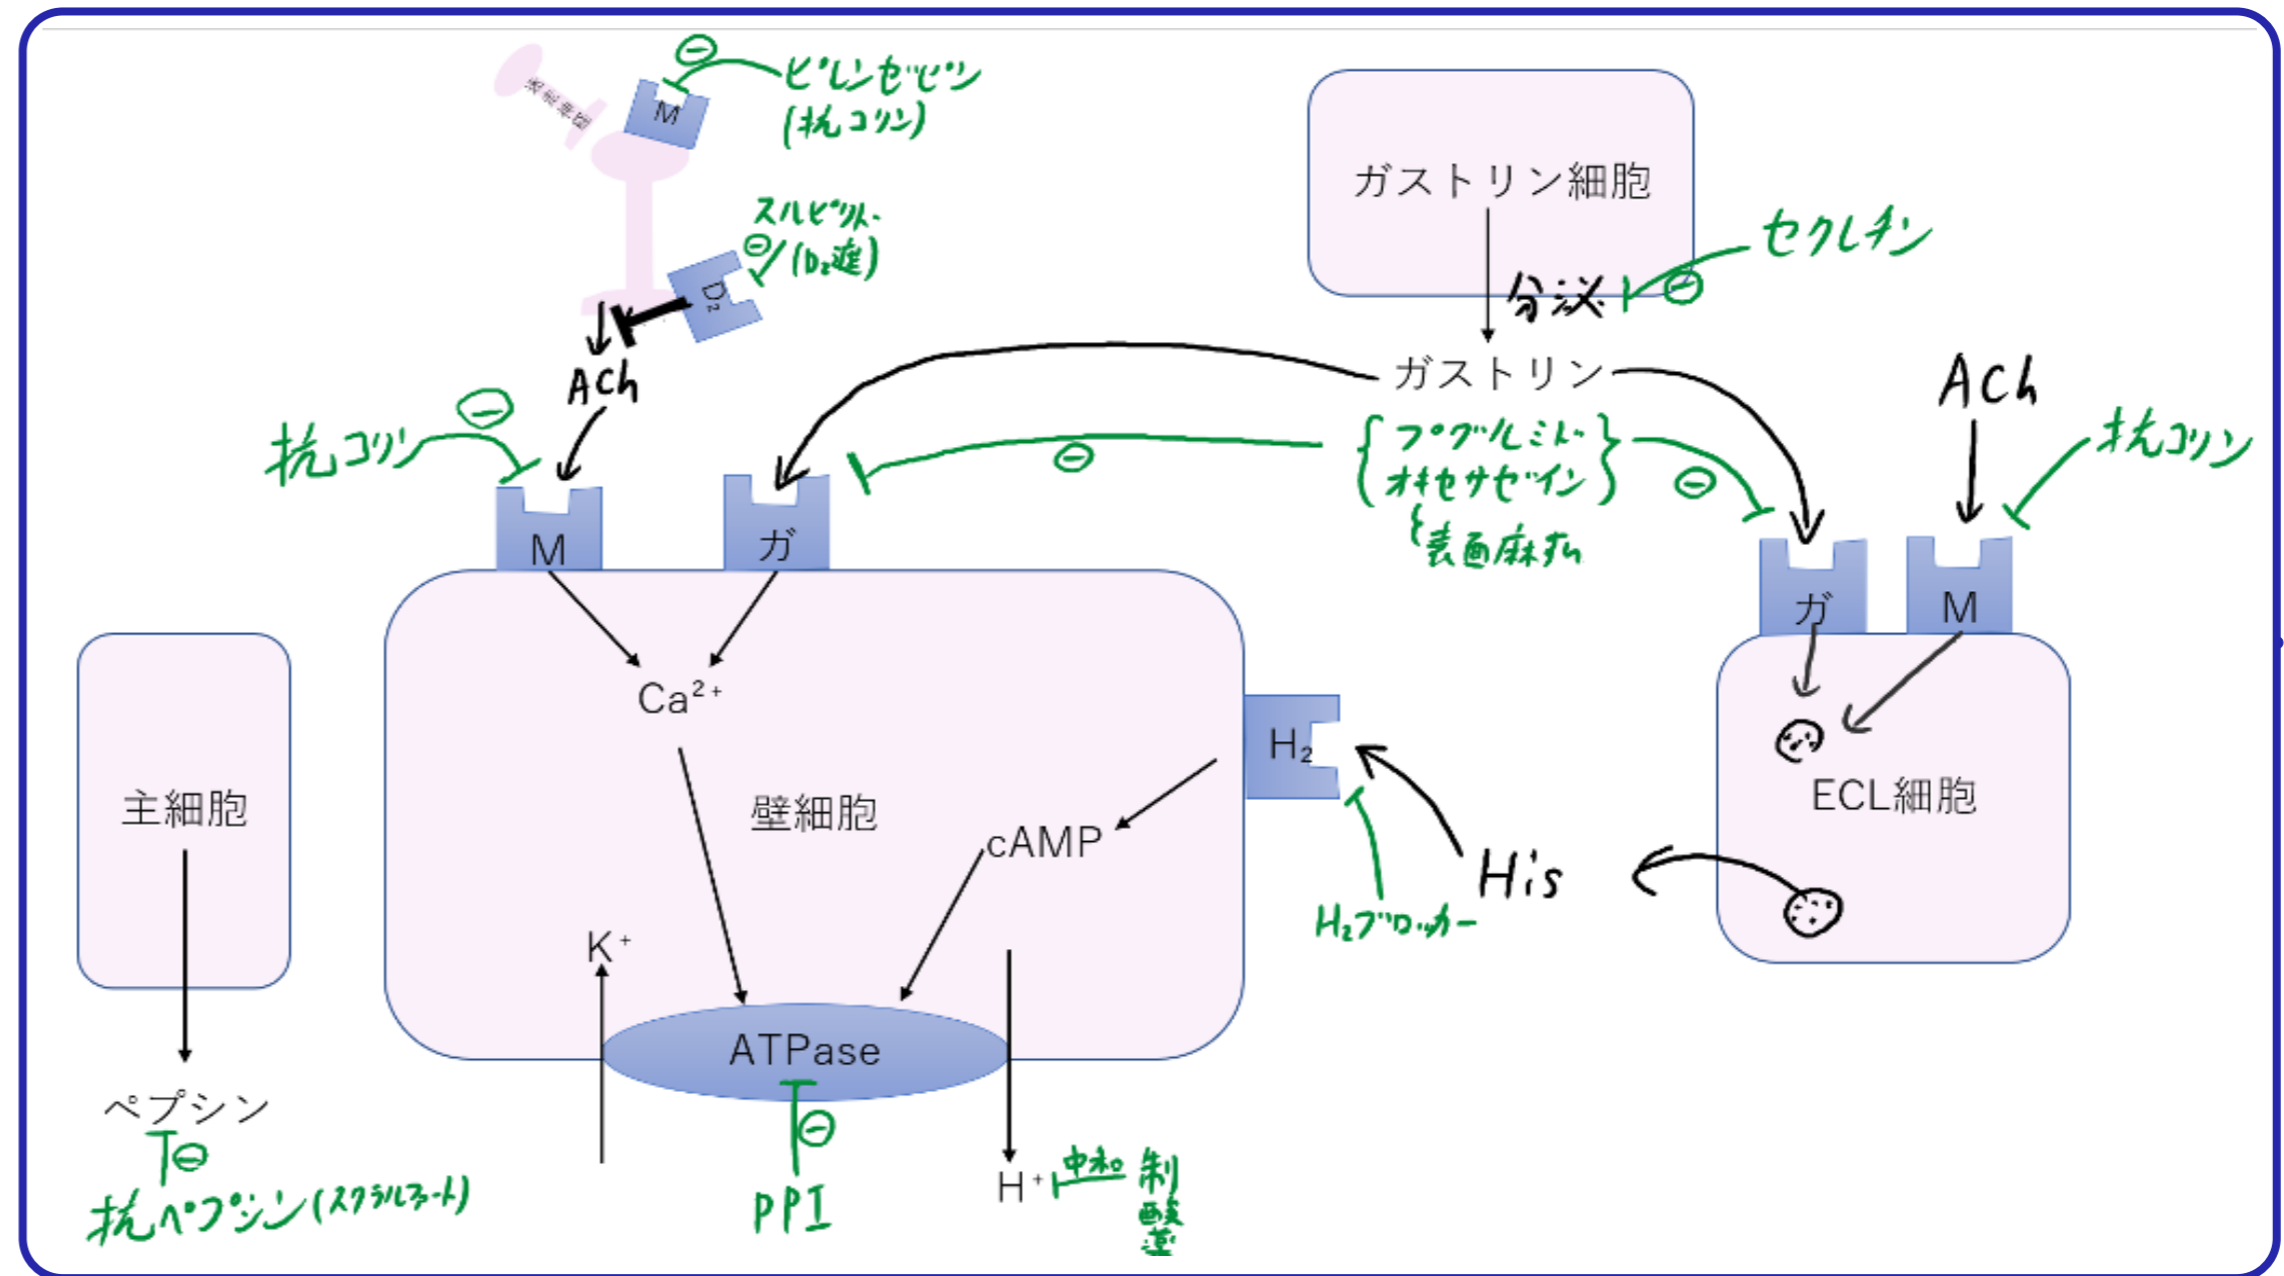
M
ピレンゼピン
(抗コリン)
迷走神経
スルピリド
(D₂遮)
D₂
ACh
抗コリン
M
ガ
ガストリン細胞
分泌
セクレチン
ガストリン
{プログルミド
オキセサゼイン}
{表面麻酔
ACh
抗コリン
ガ
M
Ca²⁺
壁細胞
cAMP
H₂
His
H₂ブロッカー
ECL細胞
主細胞
K⁺
ATPase
H⁺
中和
制酸薬
PPI
ペプシン
抗ペプシン(スクラルファート)